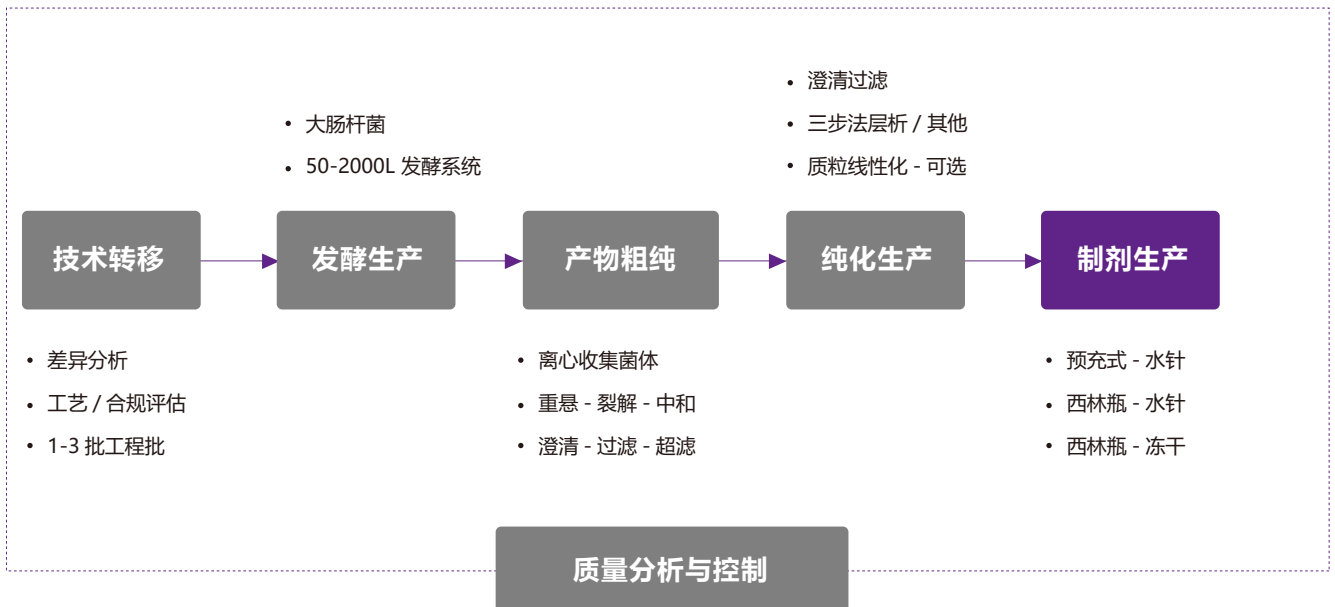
• 大肠杆菌
• 50-2000L 发酵系统

• 澄清过滤
• 三步法层析 / 其他
• 质粒线性化 - 可选

技术转移
发酵生产
产物粗纯
纯化生产
制剂生产

• 差异分析
• 工艺 / 合规评估
• 1-3 批工程批

• 离心收集菌体
• 重悬 - 裂解 - 中和
• 澄清 - 过滤 - 超滤

• 预充式 - 水针
• 西林瓶 - 水针
• 西林瓶 - 冻干

质量分析与控制